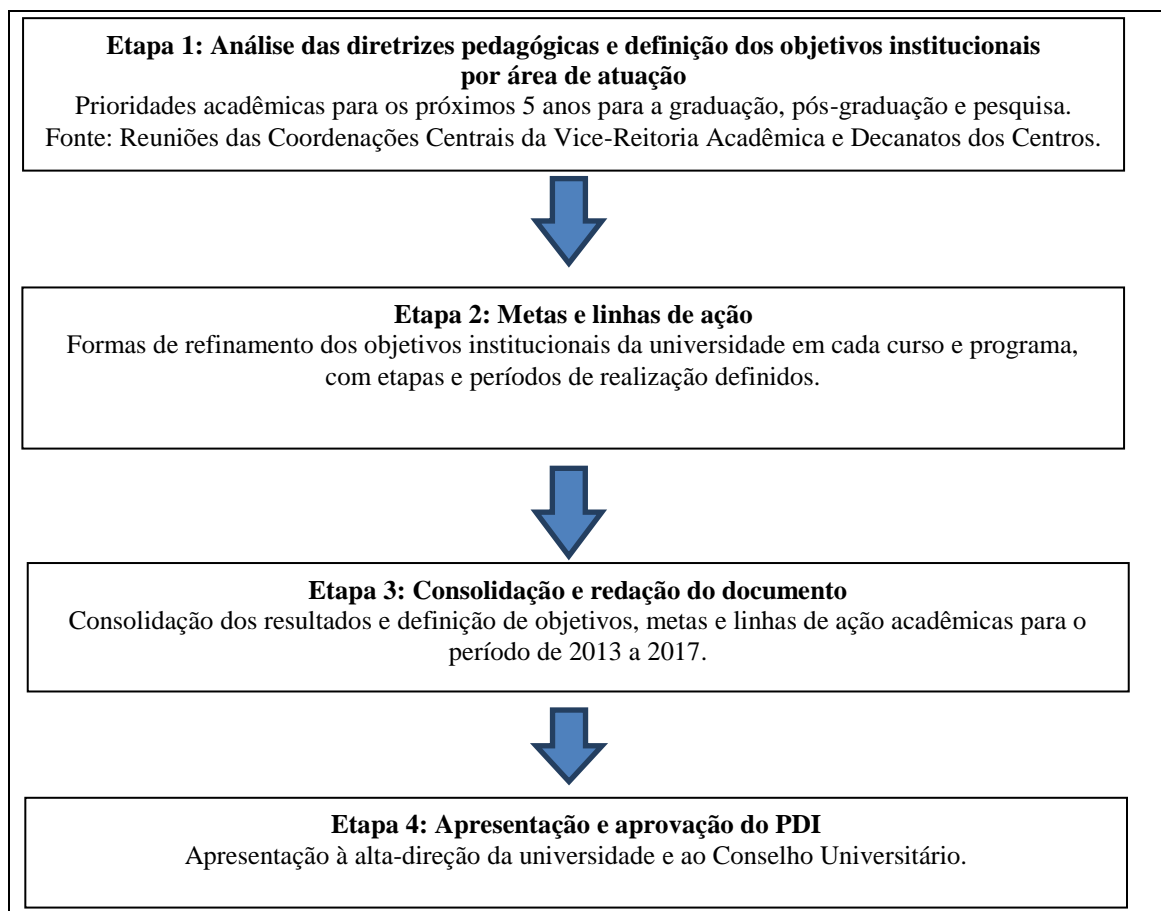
**Etapa 1: Análise das diretrizes pedagógicas e definição dos objetivos institucionais por área de atuação**
Prioridades acadêmicas para os próximos 5 anos para a graduação, pós-graduação e pesquisa.
Fonte: Reuniões das Coordenações Centrais da Vice-Reitoria Acadêmica e Decanatos dos Centros.

**Etapa 2: Metas e linhas de ação**
Formas de refinamento dos objetivos institucionais da universidade em cada curso e programa, com etapas e períodos de realização definidos.

**Etapa 3: Consolidação e redação do documento**
Consolidação dos resultados e definição de objetivos, metas e linhas de ação acadêmicas para o período de 2013 a 2017.

**Etapa 4: Apresentação e aprovação do PDI**
Apresentação à alta-direção da universidade e ao Conselho Universitário.